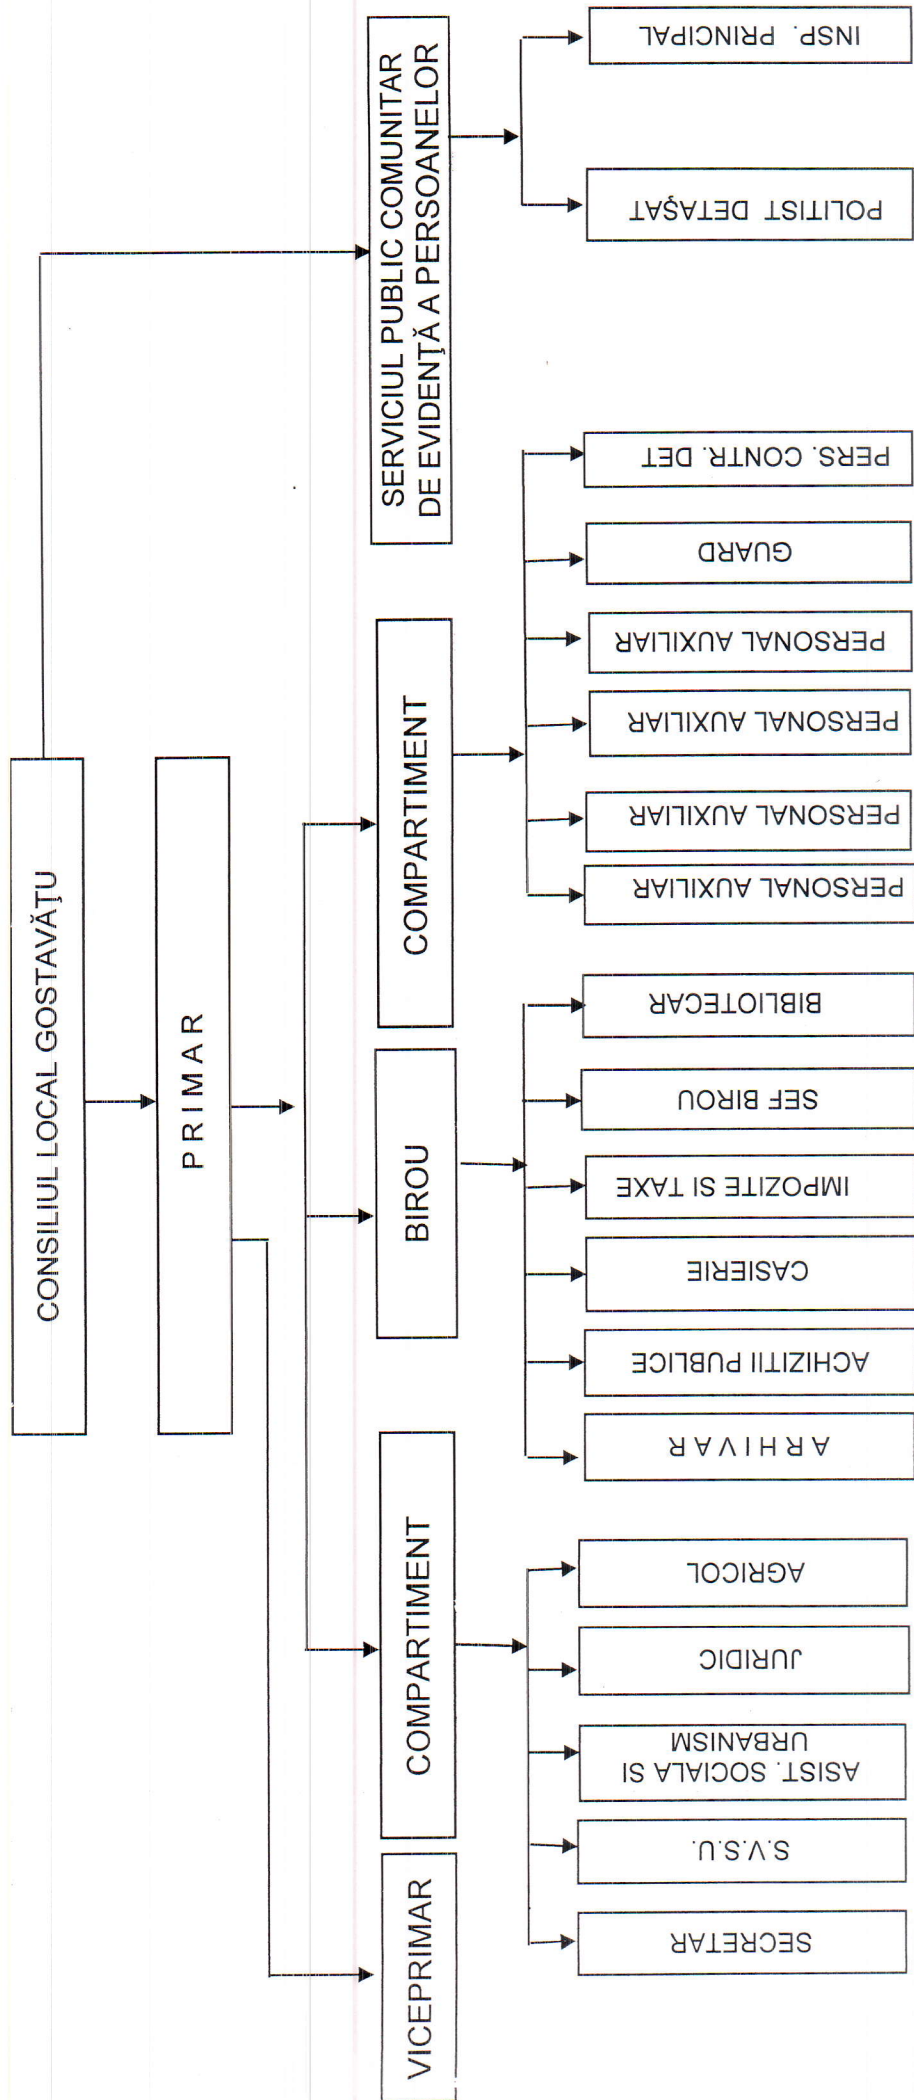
CONSILIUL LOCAL GOSTAVĂŢU

P R I M A R

SERVICIUL PUBLIC COMUNITAR DE EVIDENŢĂ A PERSOANELOR

INSP. PRINCIPAL

POLITIST DETAŞAT

COMPARTIMENT

PERS. CONTR. DET

GUARD

PERSONAL AUXILIAR

PERSONAL AUXILIAR

PERSONAL AUXILIAR

PERSONAL AUXILIAR

BIROU

BIBLIOTECAR

SEF BIROU

IMPOZITE SI TAXE

CASIERIE

ACHIZITII PUBLICE

A R H I V A R

COMPARTIMENT

AGRICOL

JURIDIC

ASIST. SOCIALA SI URBANISM

S.V.S.U.

SECRETAR

VICEPRIMAR